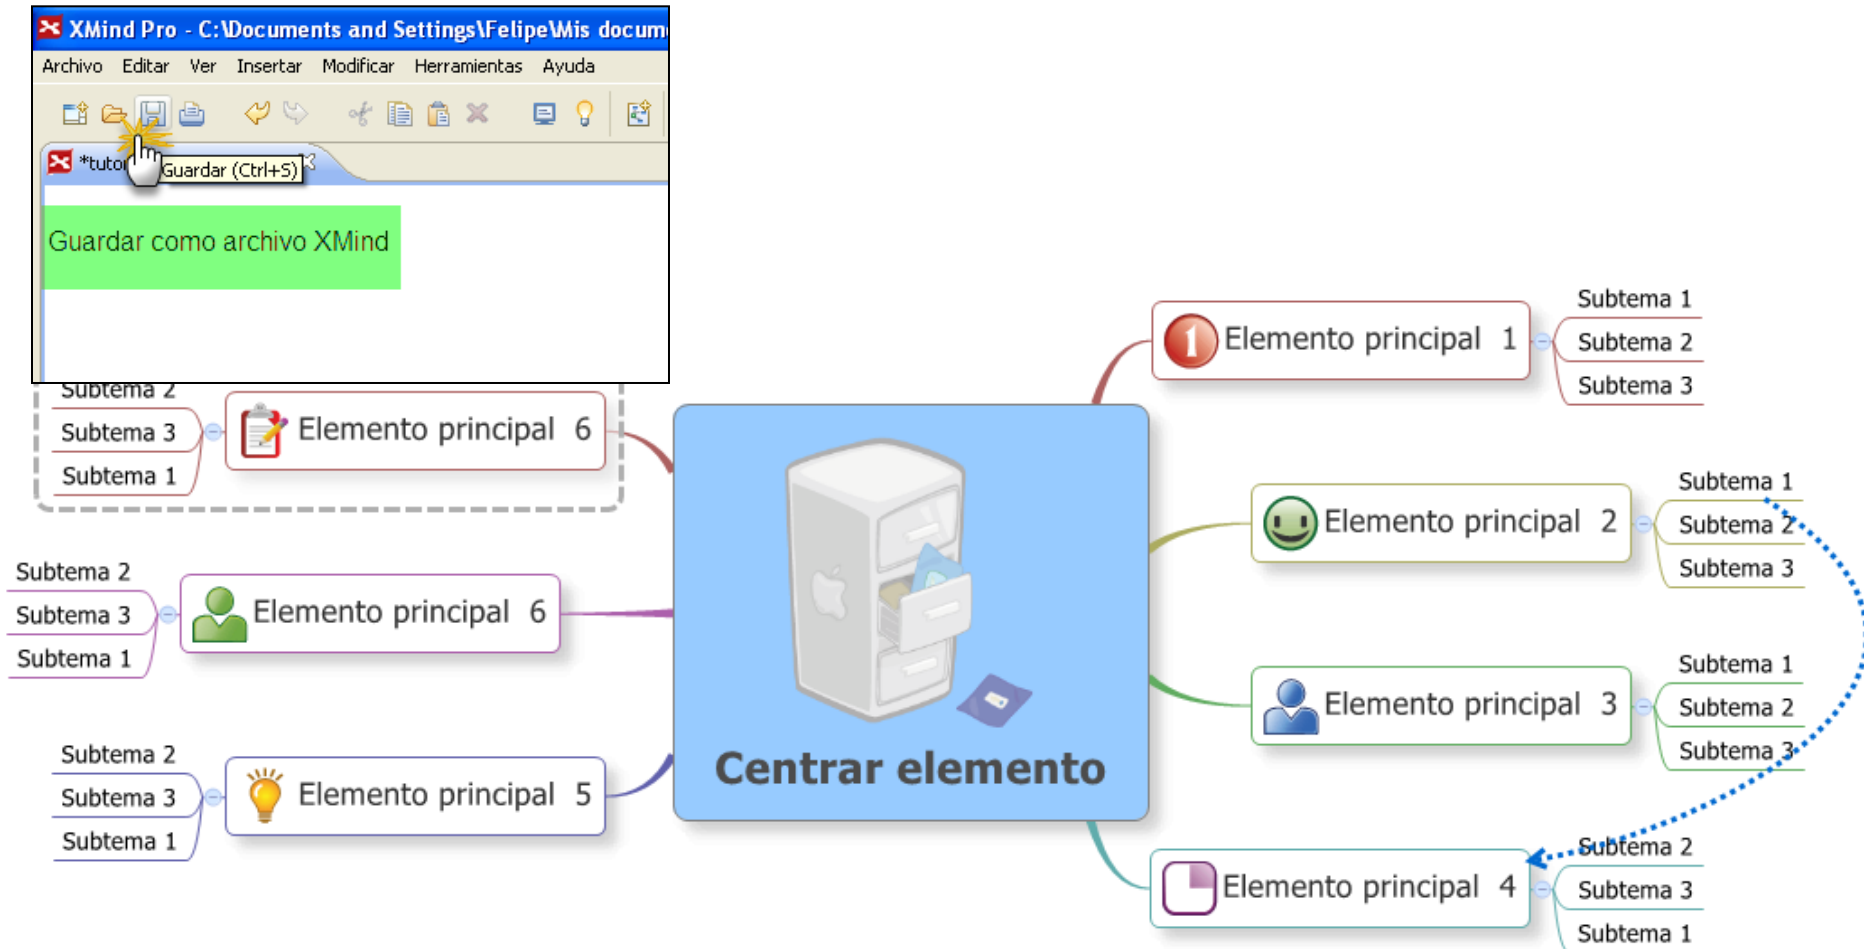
XMind Pro - C:\Documents and Settings\Felipe\Mis docum

Archivo Editar Ver Insertar Modificar Herramientas Ayuda

*tutor

Guardar (Ctrl+S)

Guardar como archivo XMind

Subtema 2
Subtema 3
Subtema 1
Elemento principal 6

Subtema 2
Subtema 3
Subtema 1
Elemento principal 6

Subtema 2
Subtema 3
Subtema 1
Elemento principal 5

Centrar elemento

Elemento principal 1
Subtema 1
Subtema 2
Subtema 3

Elemento principal 2
Subtema 1
Subtema 2
Subtema 3

Elemento principal 3
Subtema 1
Subtema 2
Subtema 3

Elemento principal 4
Subtema 2
Subtema 3
Subtema 1